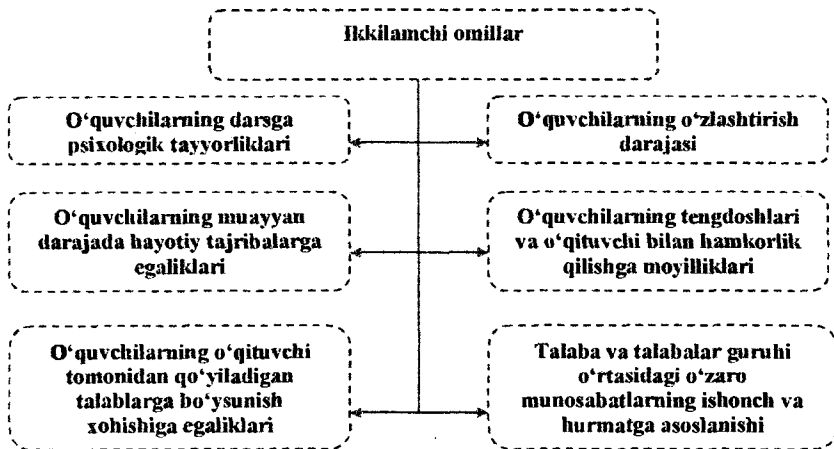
Ikkilamchi omillar

O‘quvchilarning darsga psixologik tayyorliklari

O‘quvchilarning o‘zlashtirish darajasi

O‘quvchilarning muayyan darajada hayotiy tajribalarga egaliklari

O‘quvchilarning tengdoshlari va o‘qituvchi bilan hamkorlik qilishga moyilliklari

O‘quvchilarning o‘qituvchi tomonidan qo‘yiladigan talablarga bo‘ysunish xohishiga egaliklari

Talaba va talabalar guruhi o‘rtasidagi o‘zaro munosabatlarning ishonch va hurmatga asoslanishi